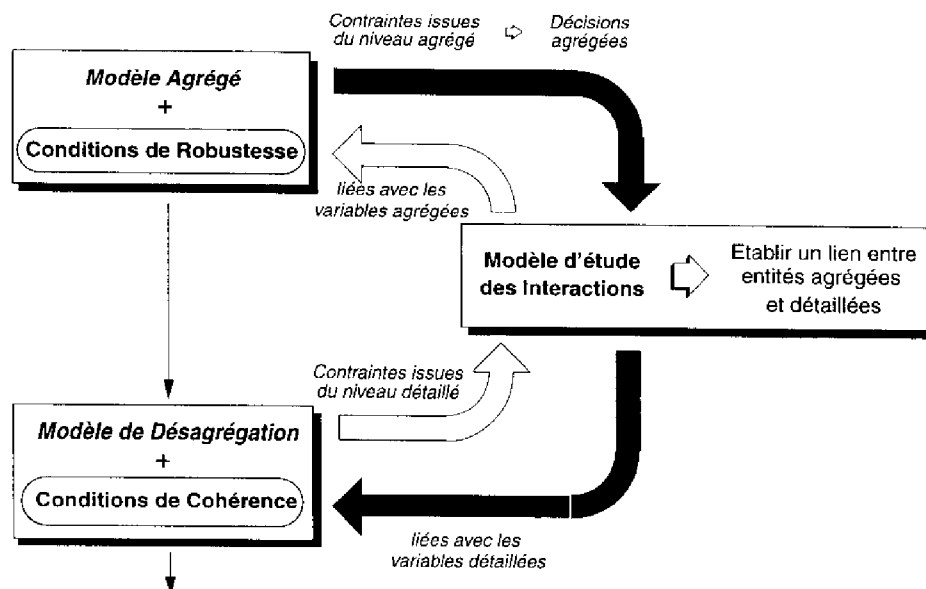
Contraintes issues du niveau agrégé

Décisions agrégées

Modèle Agrégé
+
Conditions de Robustesse

liées avec les variables agrégées

Modèle d'étude des Interactions

Etablir un lien entre entités agrégées et détaillées

Contraintes issues du niveau détaillé

Modèle de Désagrégation
+
Conditions de Cohérence

liées avec les variables détaillées